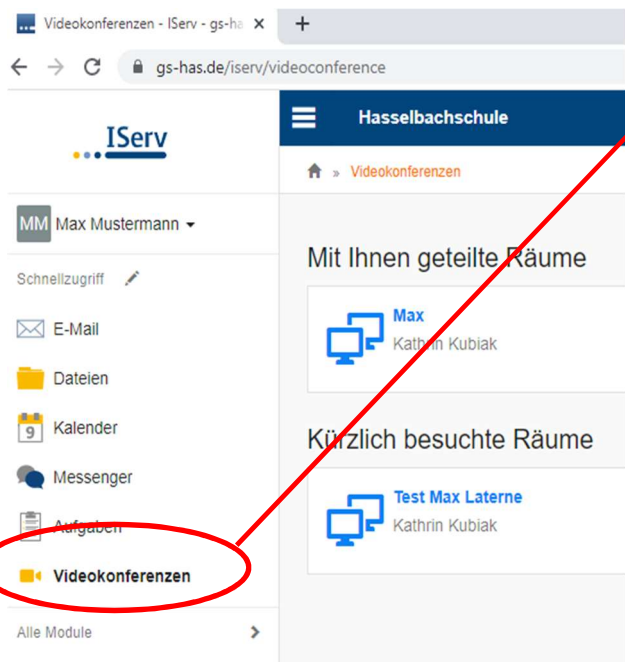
Videokonferenzen - IServ - gs-ha ×
+
gs-has.de/iserv/videoconference

IServ

Hasselbachschule

Videokonferenzen

MM Max Mustermann

Schnellzugriff

E-Mail

Dateien

Kalender

Messenger

Aufgaben

Videokonferenzen

Alle Module

Mit Ihnen geteilte Räume

Max
Kathrin Kubiak

Kürzlich besuchte Räume

Test Max Laterne
Kathrin Kubiak